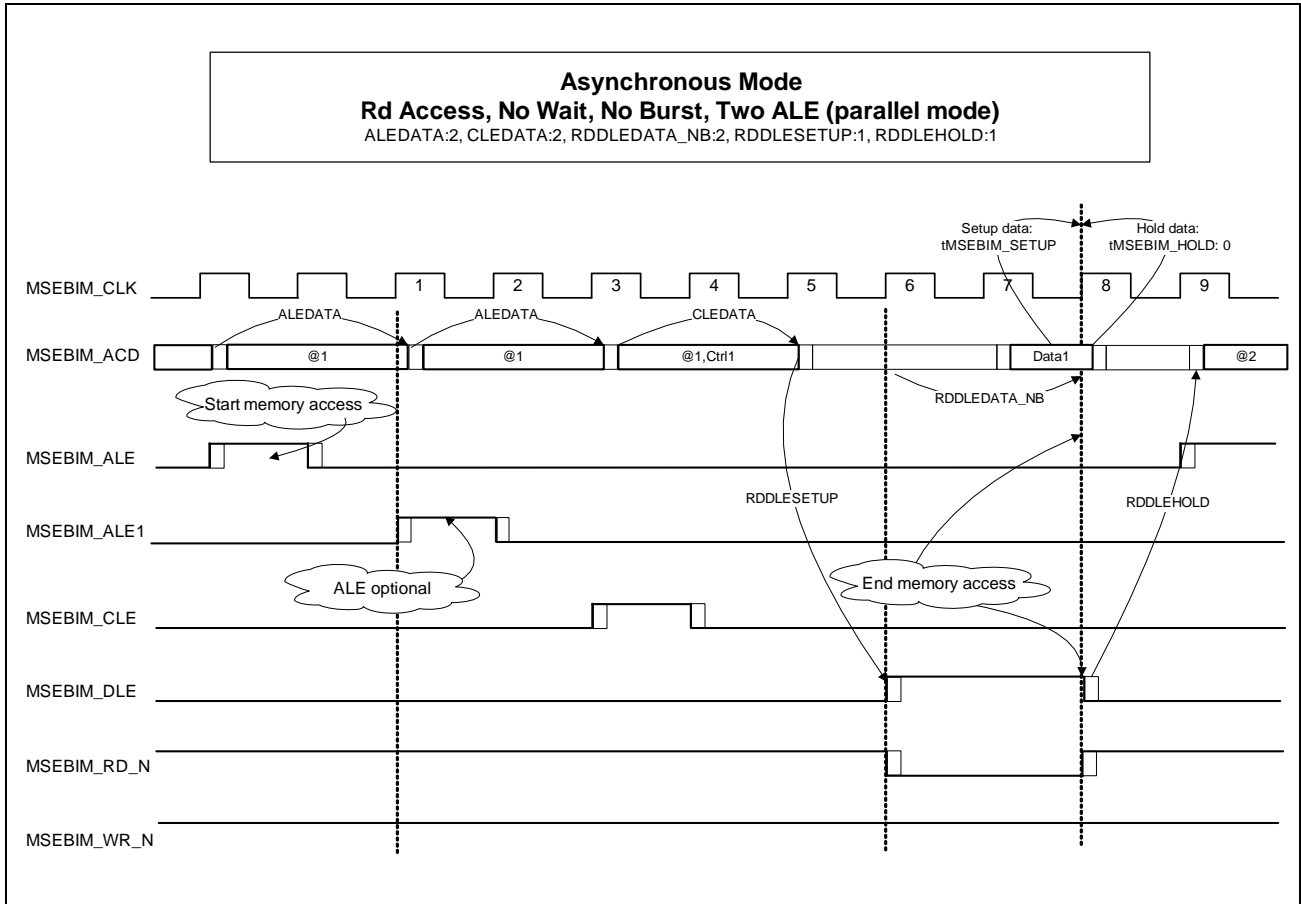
**Asynchronous Mode**
**Rd Access, No Wait, No Burst, Two ALE (parallel mode)**
ALEDATA:2, CLEDATA:2, RDDLEDATA_NB:2, RDDLESETUP:1, RDDLEHOLD:1

Setup data:
tMSEBIM_SETUP

Hold data:
tMSEBIM_HOLD: 0

MSEBIM_CLK
1 2 3 4 5 6 7 8 9

ALEDATA ALEDATA CLEDATA

MSEBIM_ACD
@1 @1 @1,Ctrl1 Data1 @2

Start memory access

RDDLEDATA_NB

MSEBIM_ALE

RDDLESETUP

RDDLEHOLD

MSEBIM_ALE1

ALE optional

End memory access

MSEBIM_CLE

MSEBIM_DLE

MSEBIM_RD_N

MSEBIM_WR_N